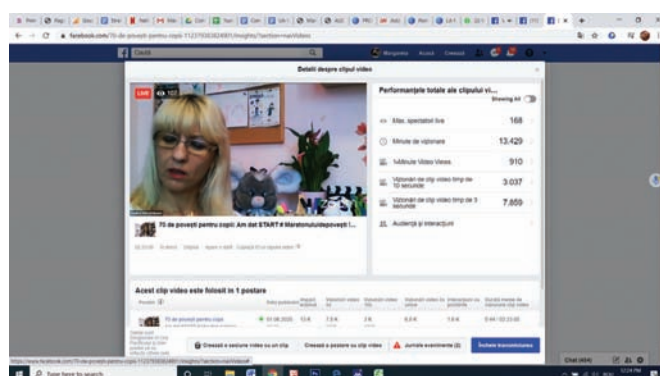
facebook.com/70-de-povesti-pentru-copii-112379363824801/insights/?section=navVideos

Caută

Margareta Acasă Creează

Detalii despre clipul video

LIVE

70 de povești pentru copii: Am dat START # Maratonuluidepovești l...

Performanțele totale ale clipului vi...

Showing All

Max. spectatori live 168

Minute de vizionare 13.429

1-Minute Video Views 910

Vizionări ale clipului video timp de 10 secunde 3.037

Vizionări ale clipului video timp de 3 secunde 7.859

Audiență și interacțiuni

Acest clip video este folosit în 1 postare

70 de povești pentru copii

01.06.2020 13 K 7,5 K 7 K 6,6 K 7,6 K 0:44 / 02:23:00

Creează o secțiune video cu un clip

Creează o postare cu clip video

Jurnale evenimente (2)

Încheie transmisiunea

Chat (464)

https://www.facebook.com/70-de-povesti-pentru-copii-112379363824801/insights/?section=navVideos

Type here to search